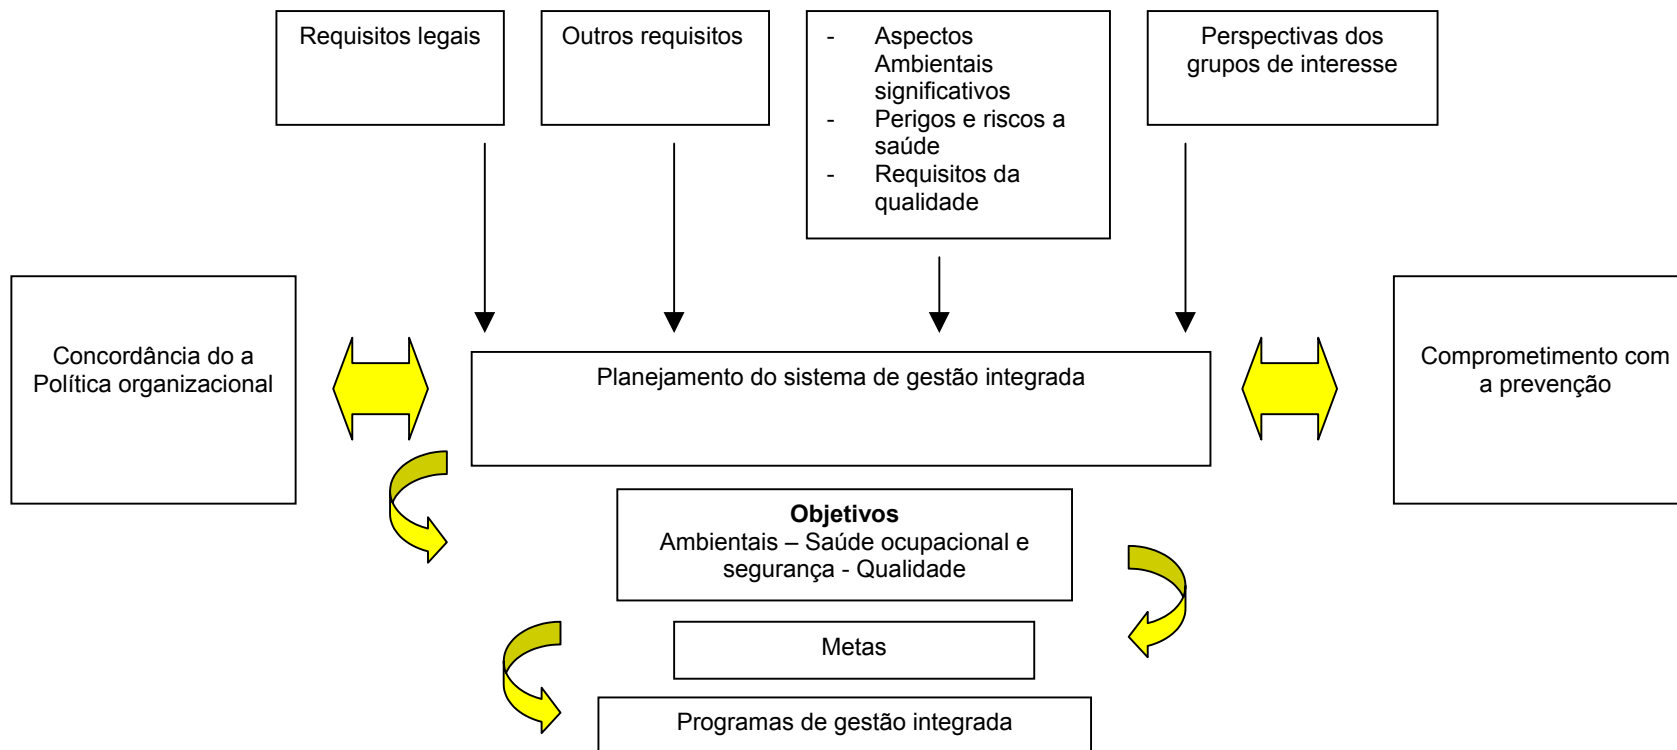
Requisitos legais

Outros requisitos

- Aspectos Ambientais significativos
- Perigos e riscos a saúde
- Requisitos da qualidade

Perspectivas dos grupos de interesse

Concordância do a Política organizacional

Planejamento do sistema de gestão integrada

Comprometimento com a prevenção

**Objetivos**
Ambientais – Saúde ocupacional e segurança - Qualidade

Metas

Programas de gestão integrada